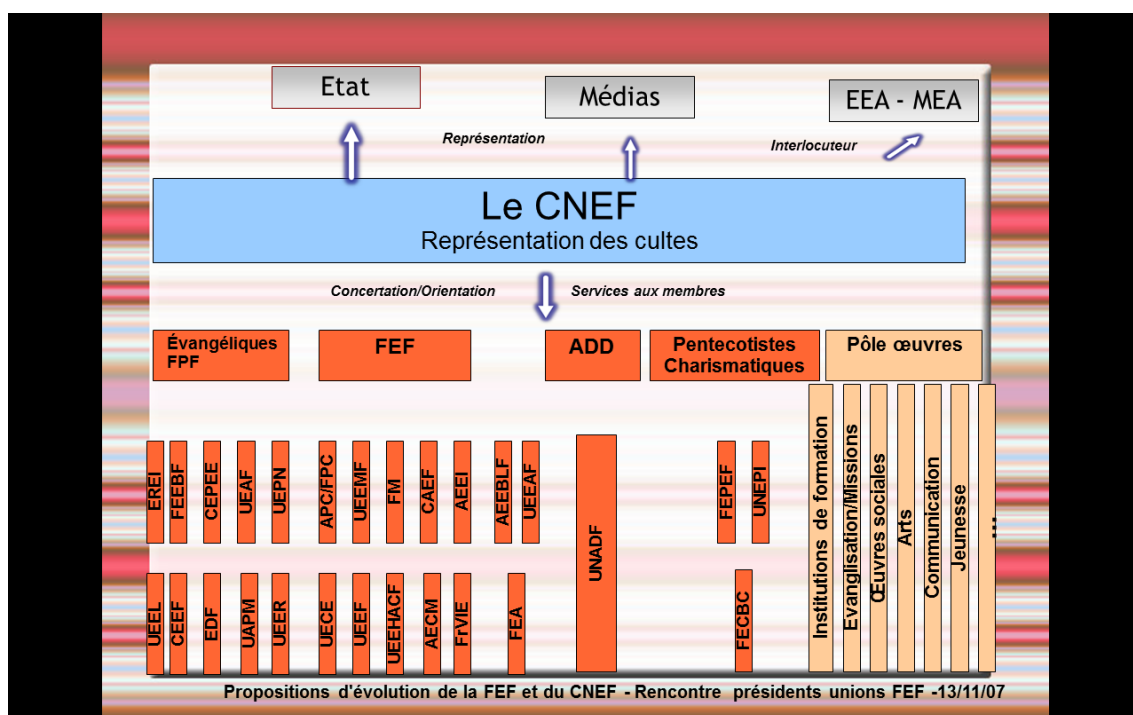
Etat

Médias

EEA - MEA

Représentation

Interlocuteur

Le CNEF
Représentation des cultes

Concertation/Orientation

Services aux membres

Évangéliques FPF

FEF

ADD

Pentecotistes Charismatiques

Pôle œuvres

EREI

FEEBF

CEPEE

UEAF

UEPN

APC/FPC

UEEMF

FM

CAEF

AEEI

AEEBLF

UEEAF

UNADF

FEPEF

UNEPI

Institutions de formation

Evanglisation/Missions

Œuvres sociales

Arts

Communication

Jeunesse

...

UEEL

CEEF

EDF

UAPM

UEER

UECE

UEEF

UEEHACF

AECM

FrVIE

FEA

FECBC

Propositions d'évolution de la FEF et du CNEF - Rencontre présidents unions FEF -13/11/07